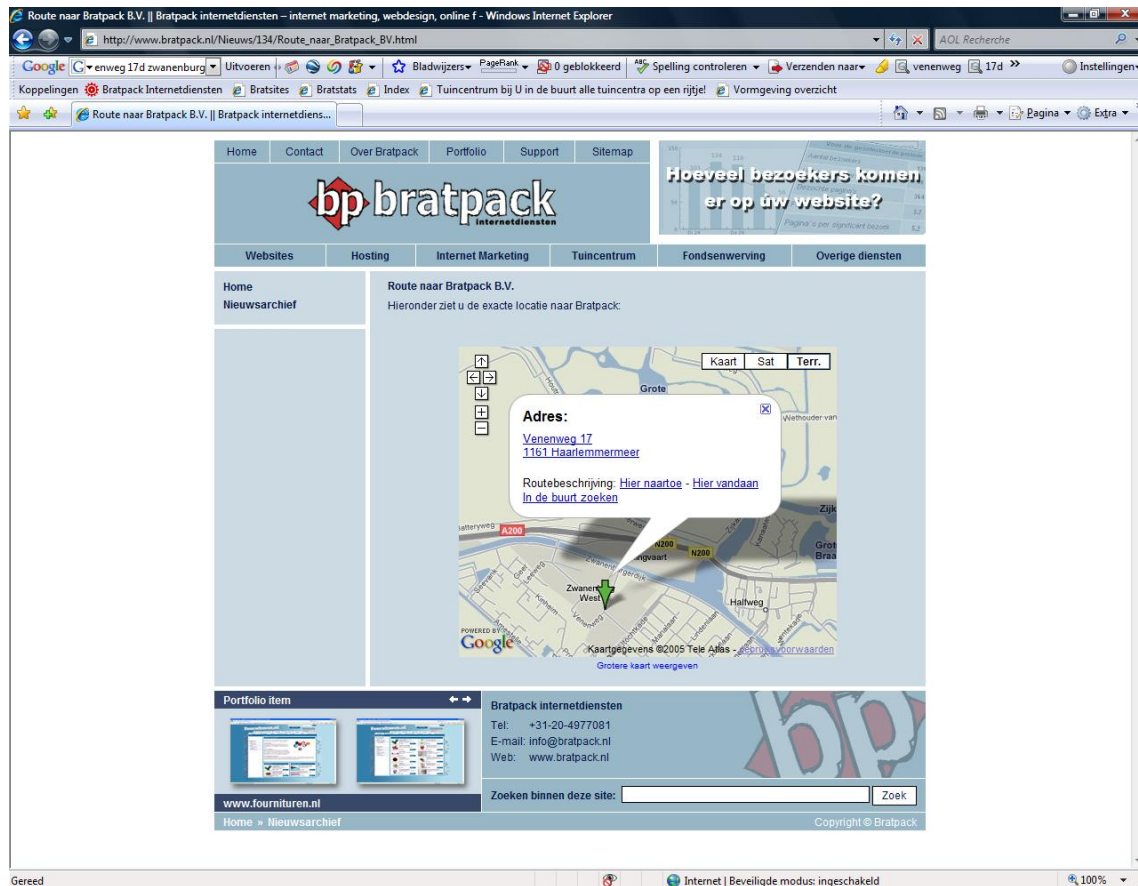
Route naar Bratpack B.V. || Bratpack internetdiensten – internet marketing, webdesign, online f - Windows Internet Explorer

http://www.bratpack.nl/Nieuws/134/Route_naar_Bratpack_BV.html

AOL Recherche

Google enweg 17d zwanenburg Uitvoeren Bladwijzers PageRank 0 geblokkeerd Spelling controleren Verzenden naar venenweg 17d Instellingen

Koppelingen Bratpack Internetdiensten Bratsites Bratstats Index Tuincentrum bij U in de buurt alle tuincentra op een rijtje! Vormgeving overzicht

Route naar Bratpack B.V. || Bratpack internetdiens...

Pagina Extra

Home Contact Over Bratpack Portfolio Support Sitemap

bp bratpack internetdiensten

Hoeveel bezoekers komen er op úw website?

Websites Hosting Internet Marketing Tuincentrum Fondsenwerving Overige diensten

Home
Nieuwsarchief

Route naar Bratpack B.V.
Hieronder ziet u de exacte locatie naar Bratpack:

Kaart Sat Terr.

Adres:
Venenweg 17
1161 Haarlemmermeer

Routebeschrijving: Hier naartoe - Hier vandaan
In de buurt zoeken

Grote
Wethouder van
Zijk
Grot Braa
A200
N200
N200
Zwanen West
Halfweg
POWERED BY Google
Kaartgegevens ©2005 Tele Atlas - Gebruiksvoorwaarden
Grotere kaart weergeven

Portfolio item
www.fournituren.nl

Bratpack internetdiensten
Tel: +31-20-4977081
E-mail: info@bratpack.nl
Web: www.bratpack.nl

Zoeken binnen deze site: Zoek

Home » Nieuwsarchief
Copyright © Bratpack

Gereed
Internet | Beveiligde modus: ingeschakeld
100%